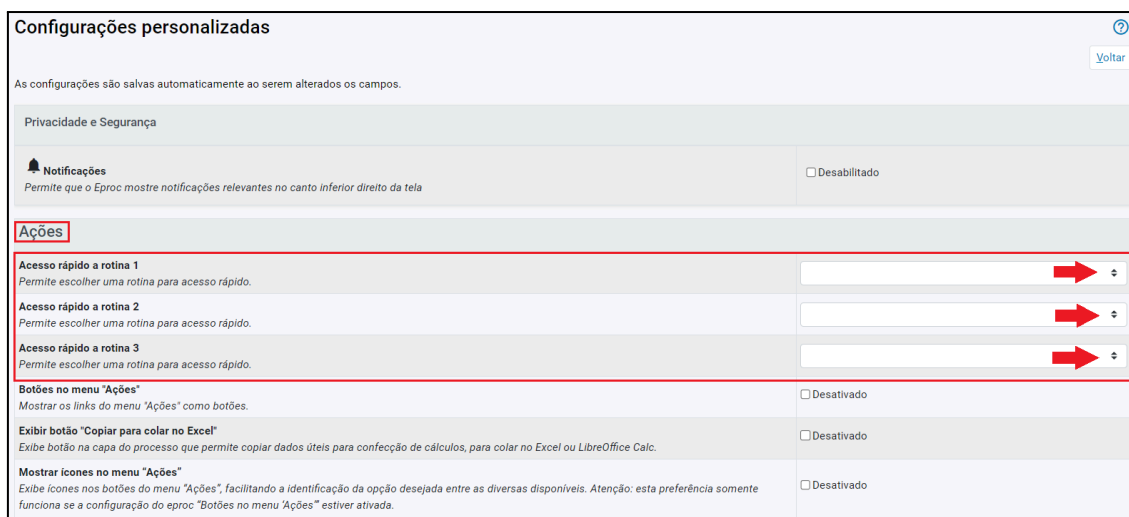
Configurações personalizadas

Voltar

As configurações são salvas automaticamente ao serem alterados os campos.

Privacidade e Segurança

| | |
|---|---|
| **Notificações** *Permite que o Eproc mostre notificações relevantes no canto inferior direito da tela* | ☐ Desabilitado |

Ações

| | |
|---|---|
| **Acesso rápido a rotina 1** *Permite escolher uma rotina para acesso rápido.* | |
| **Acesso rápido a rotina 2** *Permite escolher uma rotina para acesso rápido.* | |
| **Acesso rápido a rotina 3** *Permite escolher uma rotina para acesso rápido.* | |
| **Botões no menu "Ações"** *Mostrar os links do menu "Ações" como botões.* | ☐ Desativado |
| **Exibir botão "Copiar para colar no Excel"** *Exibe botão na capa do processo que permite copiar dados úteis para confecção de cálculos, para colar no Excel ou LibreOffice Calc.* | ☐ Desativado |
| **Mostrar ícones no menu "Ações"** *Exibe ícones nos botões do menu "Ações", facilitando a identificação da opção desejada entre as diversas disponíveis. Atenção: esta preferência somente funciona se a configuração do eproc "Botões no menu 'Ações'" estiver ativada.* | ☐ Desativado |